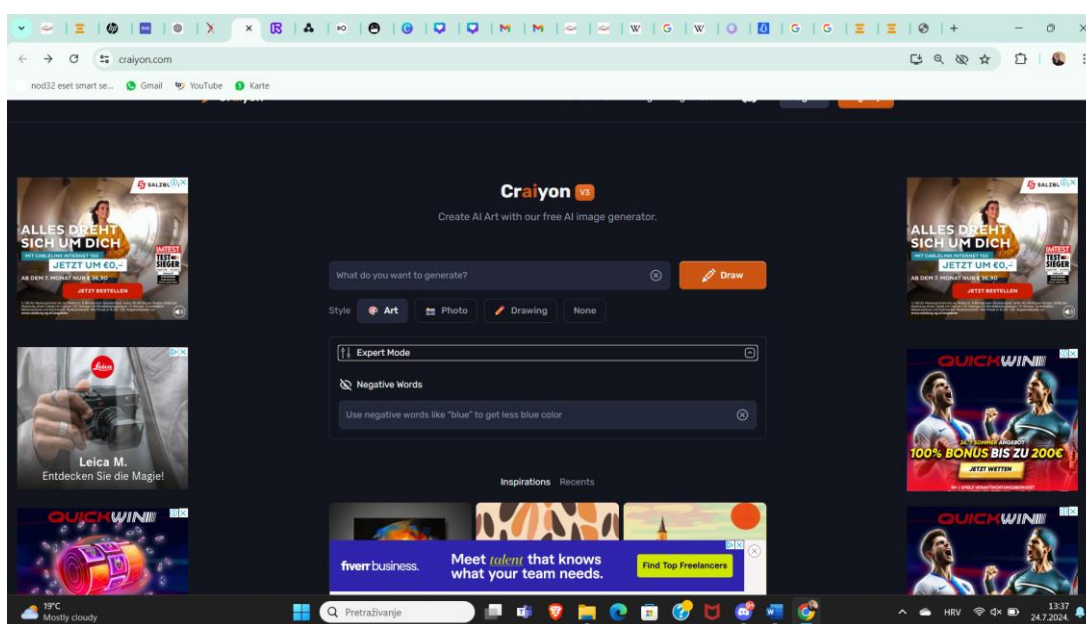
craiyon.com

nod32 eset smart se... Gmail YouTube Karte

Craiyon V3

Create AI Art with our free AI image generator.

What do you want to generate?

Draw

Style Art Photo Drawing None

Expert Mode

Negative Words

Use negative words like "blue" to get less blue color

Inspirations Recents

SALZBURG
ALLES DREHT SICH UM DICH
MIT CABLELINK INTERNET 100
JETZT UM €0,-
TEST SIEGER
JETZT BESTELLEN

Leica
Leica M.
Entdecken Sie die Magie!

QUICKWIN

SALZBURG
ALLES DREHT SICH UM DICH
JETZT UM €0,-
TEST SIEGER
JETZT BESTELLEN

QUICKWIN
100% BONUS BIS ZU 200€
JETZT WETTEN

QUICKWIN

fiverr business.
Meet talent that knows what your team needs.
Find Top Freelancers

19°C
Mostly cloudy

Pretraživanje

HRV
13:37
24.7.2024.